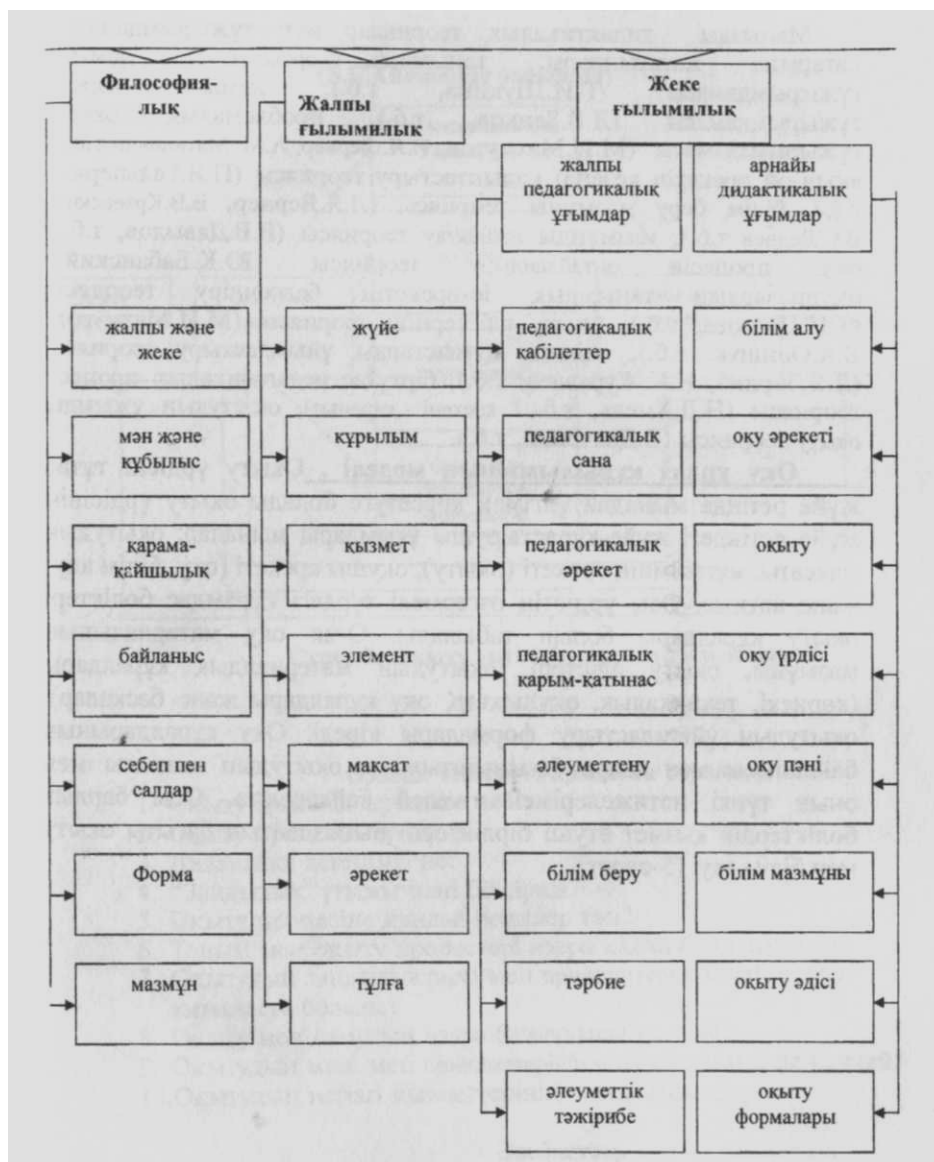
Философиялық

Жалпы ғылымилық

Жеке ғылымилық

жалпы педагогикалық ұғымдар

арнайы дидактикалық ұғымдар

жалпы және жеке

жүйе

педагогикалық кабілеттер

білім алу

мән және құбылыс

құрылым

педагогикалық сана

оқу әрекеті

карама-қайшылық

қызмет

педагогикалық әрекет

оқыту

байланыс

элемент

педагогикалық қарым-қатынас

оқу үрдісі

себеп пен салдар

мақсат

әлеуметтену

оқу пәні

Форма

әрекет

білім беру

білім мазмұны

мазмұн

тұлға

тәрбие

оқыту әдісі

әлеуметтік тәжірибе

оқыту формалары